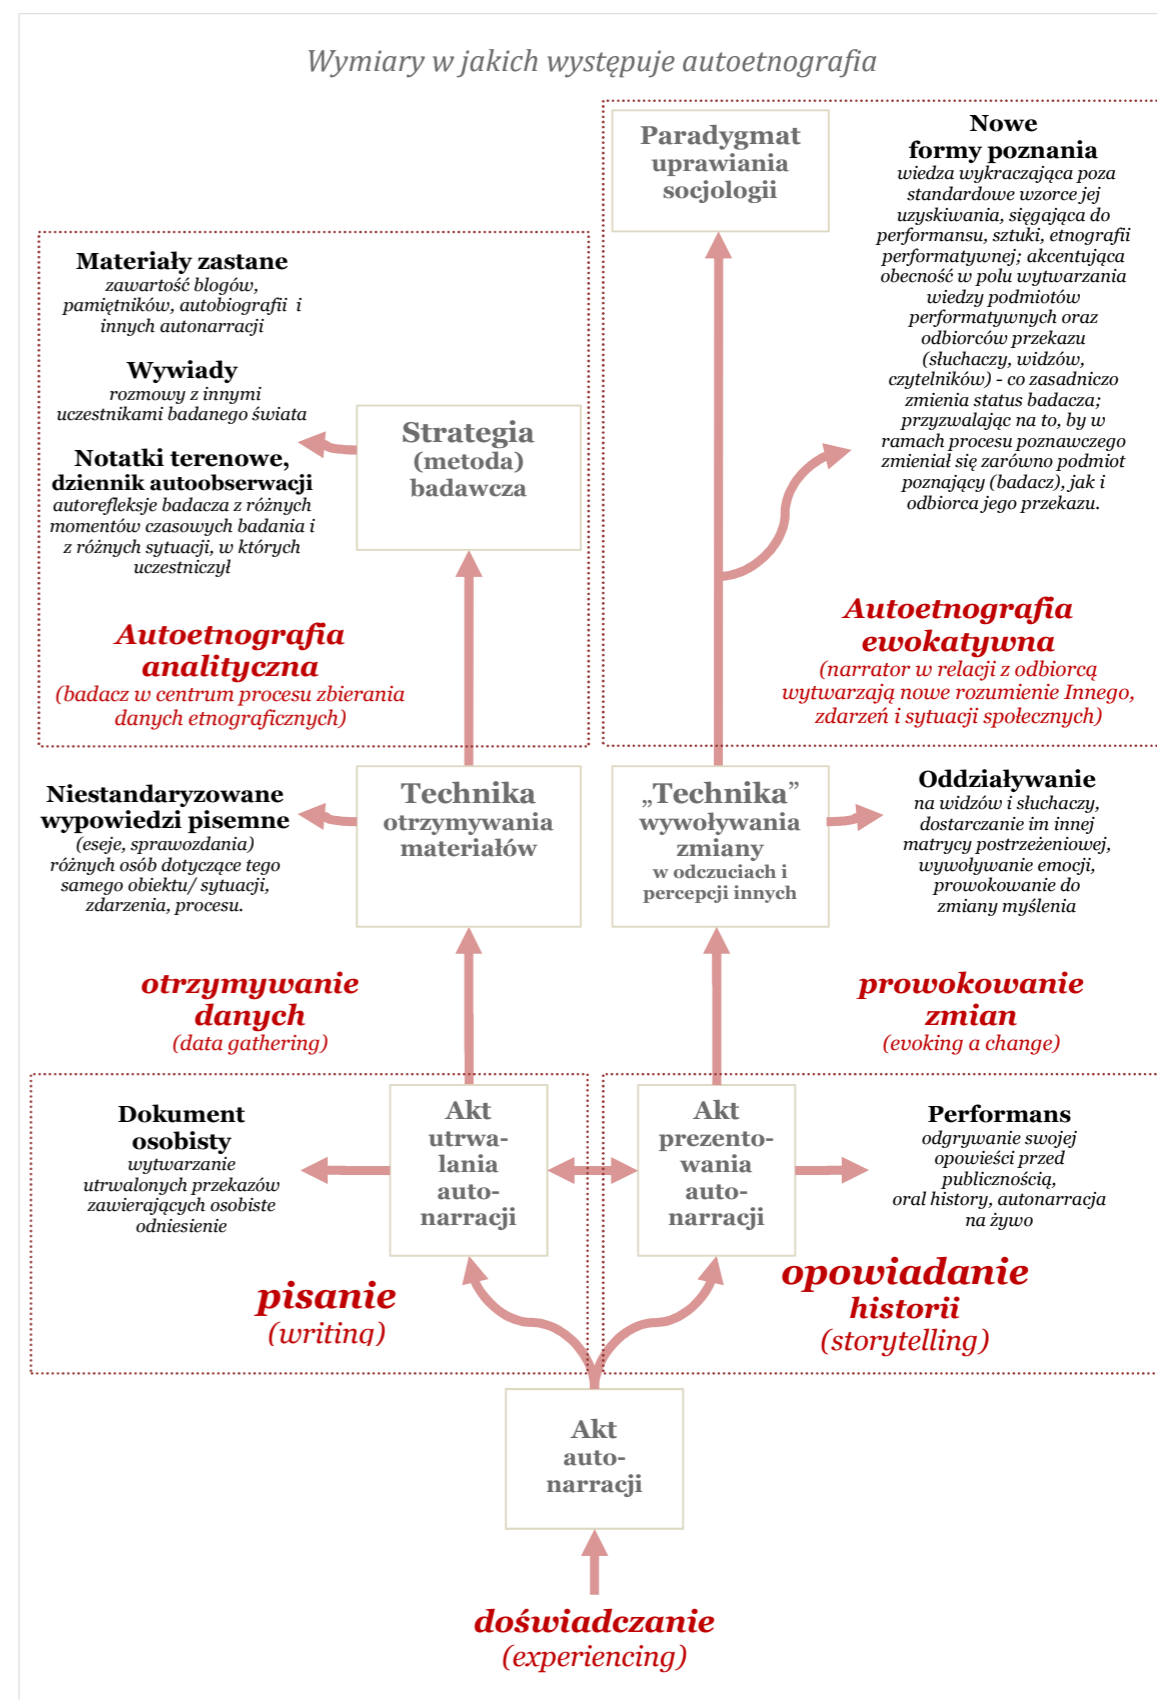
Wymiary w jakich występuje autoetnografia

Paradygmat uprawiania socjologii

Nowe formy poznania
wiedza wykraczająca poza standardowe wzorce jej uzyskiwania, sięgająca do performansu, sztuki, etnografii performatywnej; akcentująca obecność w polu wytwarzania wiedzy podmiotów performatywnych oraz odbiorców przekazu (słuchaczy, widzów, czytelników) - co zasadniczo zmienia status badacza; przyzwalając na to, by w ramach procesu poznawczego zmieniał się zarówno podmiot poznający (badacz), jak i odbiorca jego przekazu.

Materiały zastane
zawartość blogów, pamiętników, autobiografii i innych autonarracji

Wywiady
rozmowy z innymi uczestnikami badanego świata

Notatki terenowe, dziennik autoobserwacji
autorefleksje badacza z różnych momentów czasowych badania i z różnych sytuacji, w których uczestniczył

Strategia (metoda) badawcza

Autoetnografia analityczna
(badacz w centrum procesu zbierania danych etnograficznych)

Autoetnografia ewokatywna
(narrator w relacji z odbiorcą wytwarzają nowe rozumienie Innego, zdarzeń i sytuacji społecznych)

Niestandaryzowane wypowiedzi pisemne
(eseje, sprawozdania) różnych osób dotyczące tego samego obiektu/ sytuacji, zdarzenia, procesu.

Technika otrzymywania materiałów

„Technika" wywoływania zmiany
w odczuciach i percepcji innych

Oddziaływanie
na widzów i słuchaczy, dostarczanie im innej matrycy postrzeżeniowej, wywoływanie emocji, prowokowanie do zmiany myślenia

otrzymywanie danych
(data gathering)

prowokowanie zmian
(evoking a change)

Dokument osobisty
wytwarzanie utrwalonych przekazów zawierających osobiste odniesienie

Akt utrwalania autonarracji

Akt prezentowania autonarracji

Performans
odgrywanie swojej opowieści przed publicznością, oral history, autonarracja na żywo

pisanie
(writing)

opowiadanie historii
(storytelling)

Akt autonarracji

doświadczanie
(experiencing)